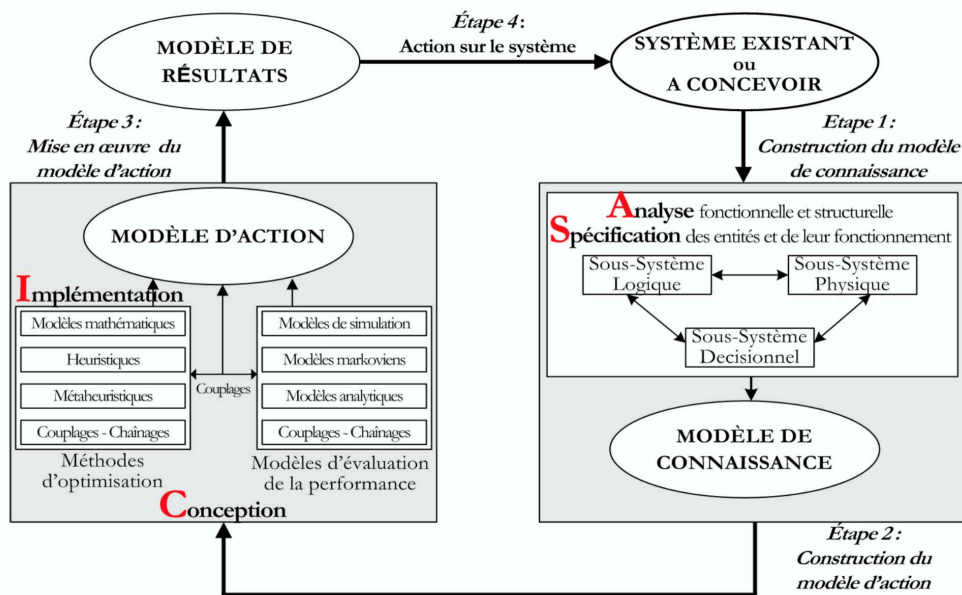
MODÈLE DE RÉSULTATS

Étape 4 :
Action sur le système

SYSTÈME EXISTANT
ou
A CONCEVOIR

Étape 3 :
Mise en œuvre du modèle d'action

Etape 1 :
Construction du modèle de connaissance

MODÈLE D'ACTION

Implémentation

Modèles mathématiques
Heuristiques
Métaheuristiques
Couplages - Chaînages

Méthodes d'optimisation

Couplages

Modèles de simulation
Modèles markoviens
Modèles analytiques
Couplages - Chaînages

Modèles d'évaluation de la performance

Conception

Analyse fonctionnelle et structurelle
Spécification des entités et de leur fonctionnement

Sous-Système Logique
Sous-Système Physique
Sous-Système Decisionnel

MODÈLE DE CONNAISSANCE

Étape 2 :
Construction du modèle d'action